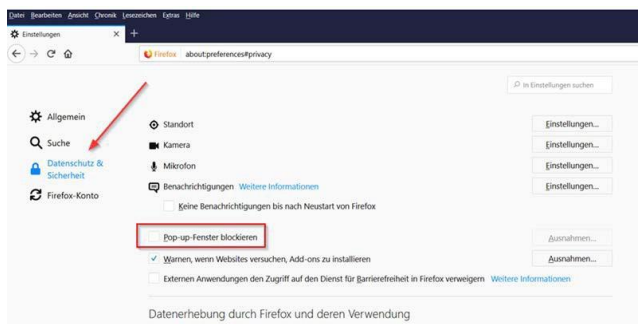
Datei Bearbeiten Ansicht Chronik Lesezeichen Extras Hilfe

Einstellungen ×

+

Firefox about:preferences#privacy

In Einstellungen suchen

Allgemein

Suche

Datenschutz & Sicherheit

Firefox-Konto

Standort Einstellungen...

Kamera Einstellungen...

Mikrofon Einstellungen...

Benachrichtigungen Weitere Informationen Einstellungen...

Keine Benachrichtigungen bis nach Neustart von Firefox

Pop-up-Fenster blockieren Ausnahmen...

Warnen, wenn Websites versuchen, Add-ons zu installieren Ausnahmen...

Externen Anwendungen den Zugriff auf den Dienst für Barrierefreiheit in Firefox verweigern Weitere Informationen

Datenerhebung durch Firefox und deren Verwendung